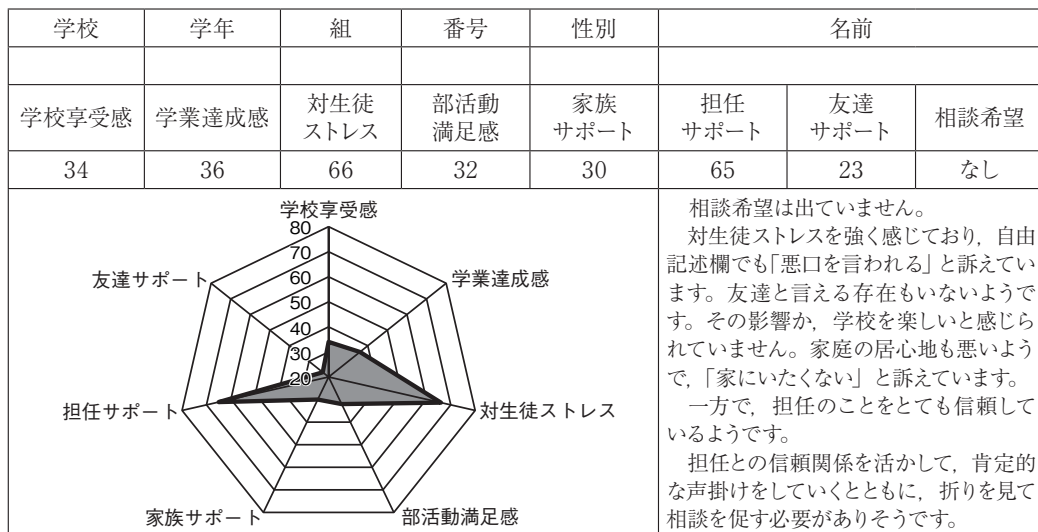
| 学校 | 学年 | 組 | 番号 | 性別 | 名前 | | |
|---|---|---|---|---|---|---|---|
| | | | | | | | |
| 学校享受感 | 学業達成感 | 対生徒ストレス | 部活動満足感 | 家族サポート | 担任サポート | 友達サポート | 相談希望 |
| 34 | 36 | 66 | 32 | 30 | 65 | 23 | なし |

学校享受感
80
70
60
50
40
30
20
友達サポート
学業達成感
担任サポート
対生徒ストレス
家族サポート
部活動満足感

相談希望は出ていません。
対生徒ストレスを強く感じており，自由記述欄でも「悪口を言われる」と訴えています。友達と言える存在もいないようです。その影響か，学校を楽しいと感じられていません。家庭の居心地も悪いようで，「家にいたくない」と訴えています。
一方で，担任のことをとても信頼しているようです。
担任との信頼関係を活かして，肯定的な声掛けをしていくとともに，折りを見て相談を促す必要がありそうです。